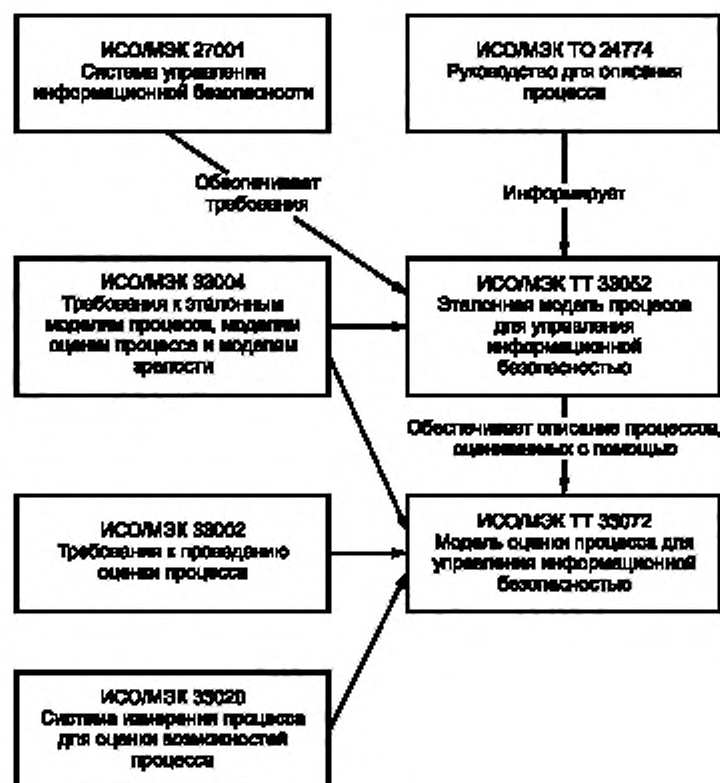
ИСО/МЭК 27001
Система управления информационной безопасности

ИСО/МЭК ТО 24774
Руководство для описания процесса

Обеспечивает требования

Информирует

ИСО/МЭК 33004
Требования к эталонным моделям процессов, моделям оценки процесса и моделям зрелости

ИСО/МЭК ТТ 33052
Эталонная модель процессов для управления информационной безопасностью

Обеспечивает описание процесса, оцениваемых с помощью

ИСО/МЭК 33002
Требования к проведению оценки процесса

ИСО/МЭК ТТ 33072
Модель оценки процесса для управления информационной безопасностью

ИСО/МЭК 33020
Система измерения процесса для оценки возможностей процесса